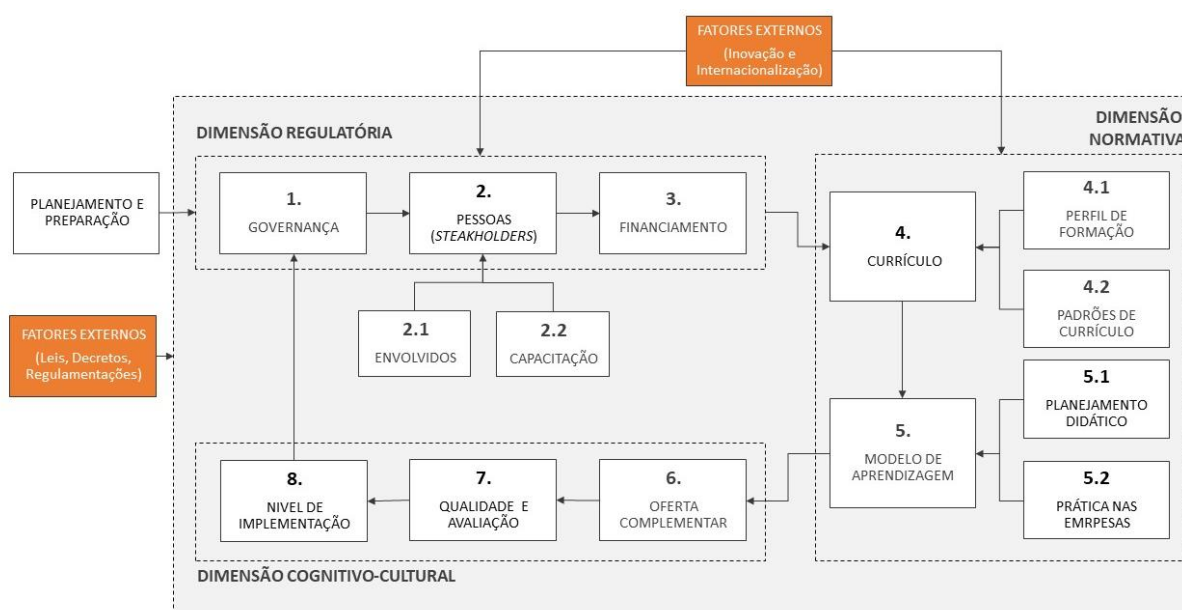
FATORES EXTERNOS
(Inovação e Internacionalização)

DIMENSÃO REGULATÓRIA

DIMENSÃO NORMATIVA

PLANEJAMENTO E PREPARAÇÃO

1.
GOVERNANÇA

2.
PESSOAS (*STEAKHOLDERS*)

3.
FINANCIAMENTO

4.
CURRÍCULO

4.1
PERFIL DE FORMAÇÃO

4.2
PADRÕES DE CURRÍCULO

2.1
ENVOLVIDOS

2.2
CAPACITAÇÃO

FATORES EXTERNOS
(Leis, Decretos, Regulamentações)

5.1
PLANEJAMENTO DIDÁTICO

5.
MODELO DE APRENDIZAGEM

5.2
PRÁTICA NAS EMRPESAS

8.
NIVEL DE IMPLEMENTAÇÃO

7.
QUALIDADE E AVALIAÇÃO

6.
OFERTA COMPLEMENTAR

DIMENSÃO COGNITIVO-CULTURAL